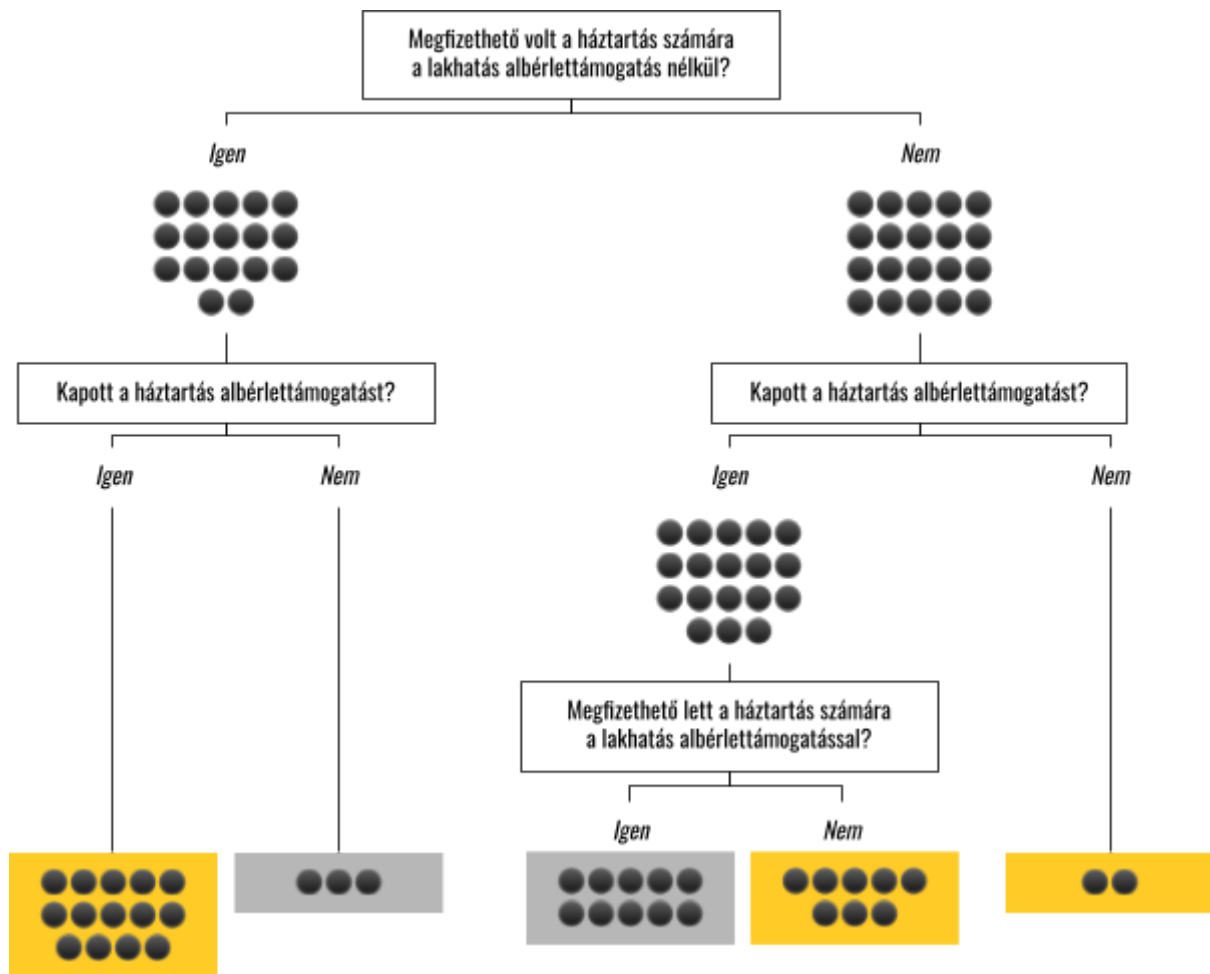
Megfizethető volt a háztartás számára a lakhatás albérlettámogatás nélkül?

Igen

Nem

Kapott a háztartás albérlettámogatást?

Kapott a háztartás albérlettámogatást?

Igen

Nem

Igen

Nem

Megfizethető lett a háztartás számára a lakhatás albérlettámogatással?

Igen

Nem